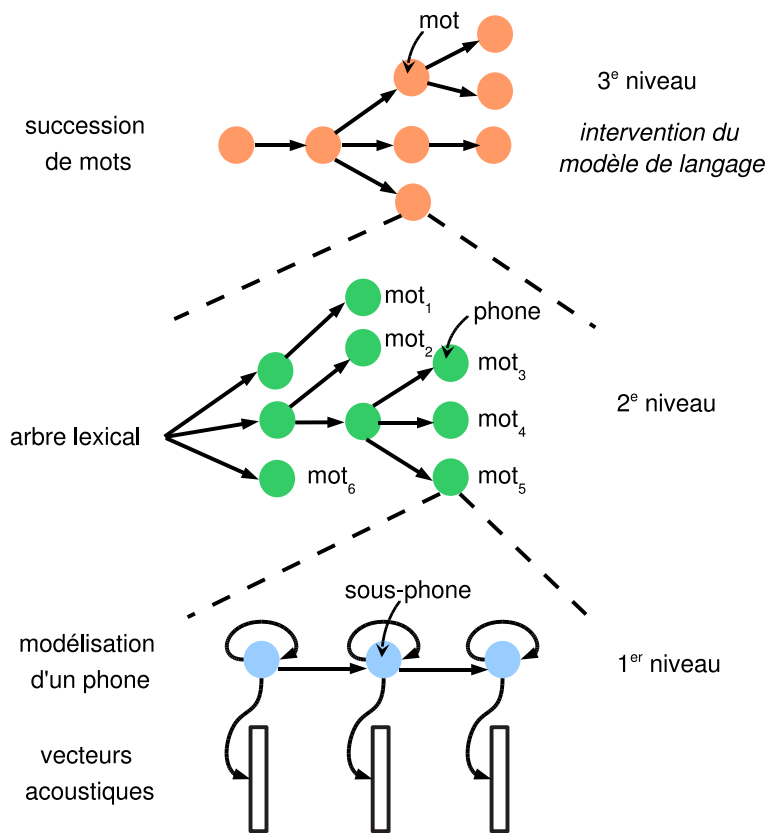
mot

3$^{e}$ niveau

succession de mots

*intervention du modèle de langage*

mot$_1$

phone

mot$_2$

mot$_3$

2$^{e}$ niveau

arbre lexical

mot$_4$

mot$_6$

mot$_5$

sous-phone

modélisation d'un phone

1$^{er}$ niveau

vecteurs acoustiques